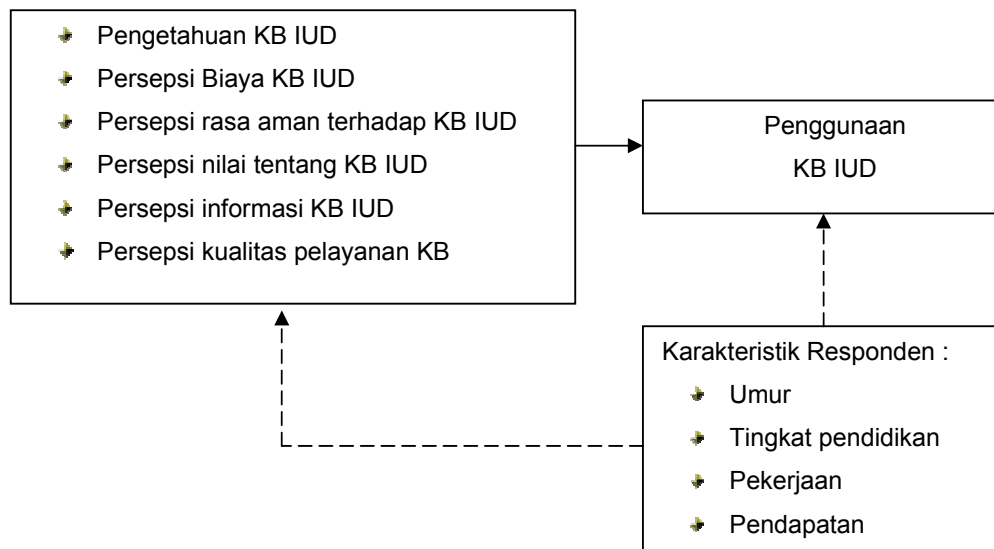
- Pengetahuan KB IUD
- Persepsi Biaya KB IUD
- Persepsi rasa aman terhadap KB IUD
- Persepsi nilai tentang KB IUD
- Persepsi informasi KB IUD
- Persepsi kualitas pelayanan KB

Penggunaan KB IUD

Karakteristik Responden :
- Umur
- Tingkat pendidikan
- Pekerjaan
- Pendapatan